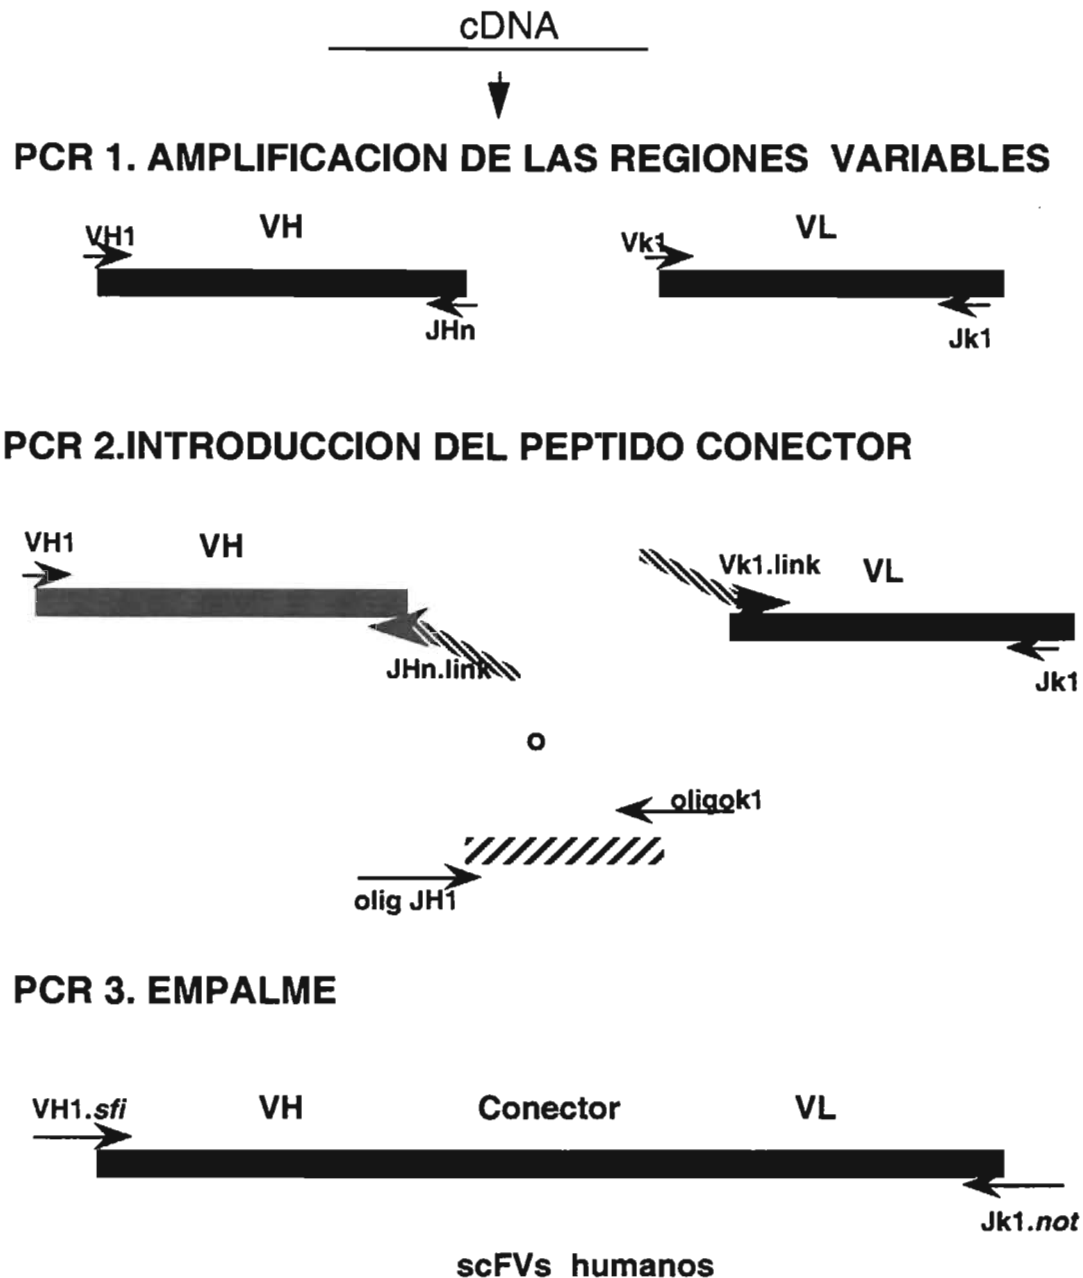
cDNA

PCR 1. AMPLIFICACION DE LAS REGIONES VARIABLES

VH1 VH

JHn

Vk1 VL

Jk1

PCR 2.INTRODUCCION DEL PEPTIDO CONECTOR

VH1 VH

JHn.link

Vk1.link VL

Jk1

o

oligok1

olig JH1

PCR 3. EMPALME

VH1.*sfi* VH Conector VL

Jk1.*not*

scFVs humanos